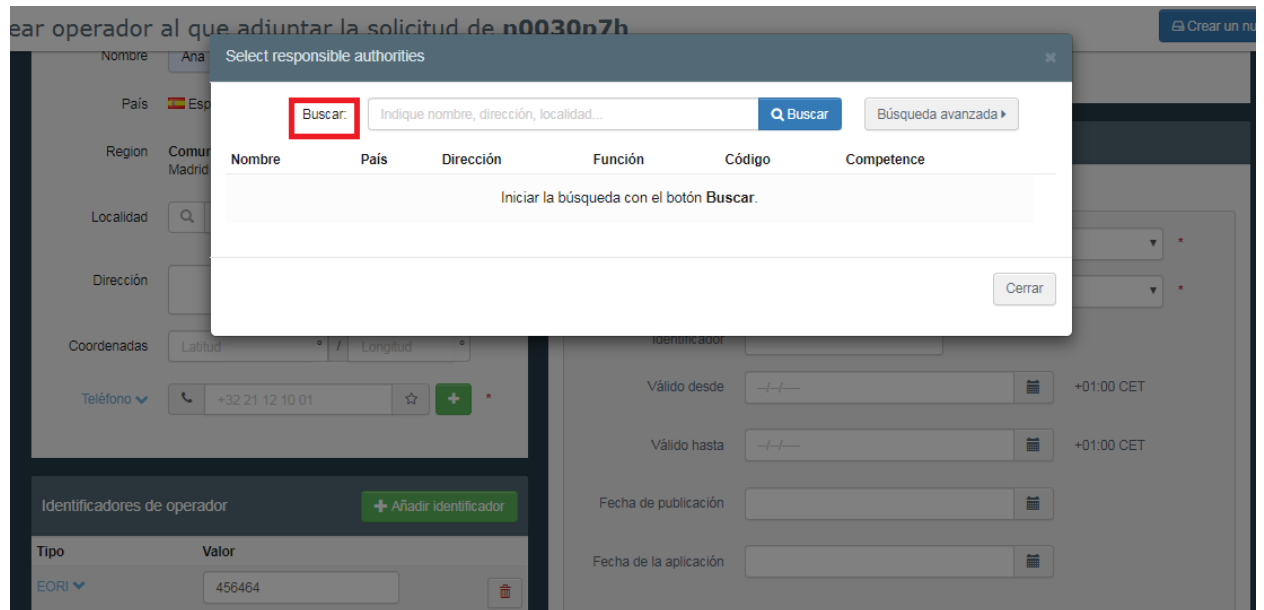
ear operador al que adjuntar la solicitud de n0030p7h

Crear un nu

Nombre Ana

País Esp

Region Comur Madrid

Localidad

Dirección

Coordenadas Latitud ° / Longitud °

Teléfono +32 21 12 10 01 *

Identificadores de operador

Añadir identificador

| Tipo | Valor |
|---|---|
| EORI | 456464 |

Select responsible authorities

×

Buscar: Indique nombre, dirección, localidad... Buscar Búsqueda avanzada

| Nombre | País | Dirección | Función | Código | Competence |
|---|---|---|---|---|---|
| Iniciar la búsqueda con el botón **Buscar**. | | | | | |

Cerrar

Identificador

Válido desde --/--/---- +01:00 CET

Válido hasta --/--/---- +01:00 CET

Fecha de publicación

Fecha de la aplicación